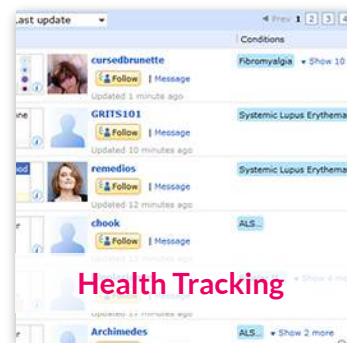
.ast update
◄ Prev 1 2 3 4
Conditions
cursedbrunette
Follow | Message
Updated 1 minute ago
Fibromyalgia ▾ Show 10
ne
GRITS101
Follow | Message
Updated 10 minutes ago
Systemic Lupus Erythema
ood
remedios
Follow | Message
Updated 12 minutes ago
Systemic Lupus Erythema
chook
Follow | Message
ALS...
Health Tracking
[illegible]
Archimedes
ALS... ▾ Show 2 more